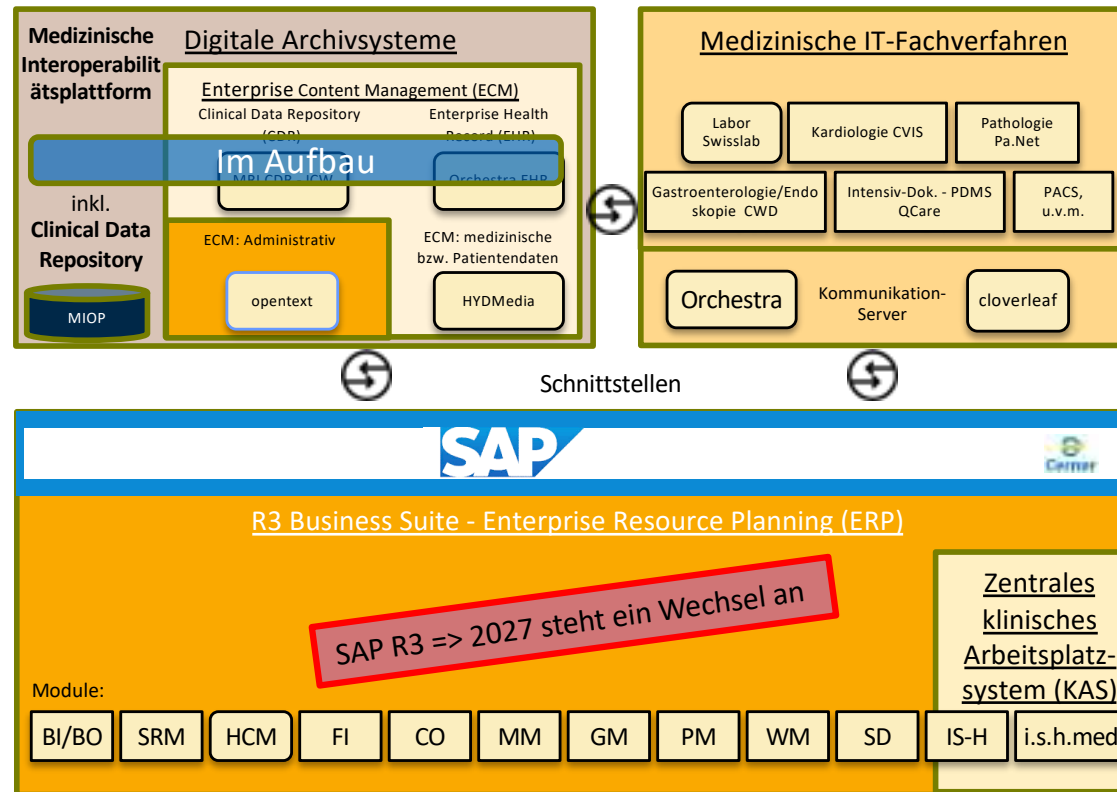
Medizinische Interoperabilitätsplattform

inkl. Clinical Data Repository

MIOP

Digitale Archivsysteme

Enterprise Content Management (ECM)

Clinical Data Repository (CDR)

Enterprise Health Record (EHR)

Im Aufbau

MPI CDR - ICW

Orchestra EHR

ECM: Administrativ

opentext

ECM: medizinische bzw. Patientendaten

HYDMedia

Medizinische IT-Fachverfahren

Labor Swisslab

Kardiologie CVIS

Pathologie Pa.Net

Gastroenterologie/Endoskopie CWD

Intensiv-Dok. - PDMS QCare

PACS, u.v.m.

Orchestra

Kommunikation-Server

cloverleaf

Schnittstellen

SAP

Cerner

R3 Business Suite - Enterprise Resource Planning (ERP)

SAP R3 => 2027 steht ein Wechsel an

Zentrales klinisches Arbeitsplatzsystem (KAS)

Module:

| BI/BO | SRM | HCM | FI | CO | MM | GM | PM | WM | SD | IS-H | i.s.h.med |
|---|---|---|---|---|---|---|---|---|---|---|---|